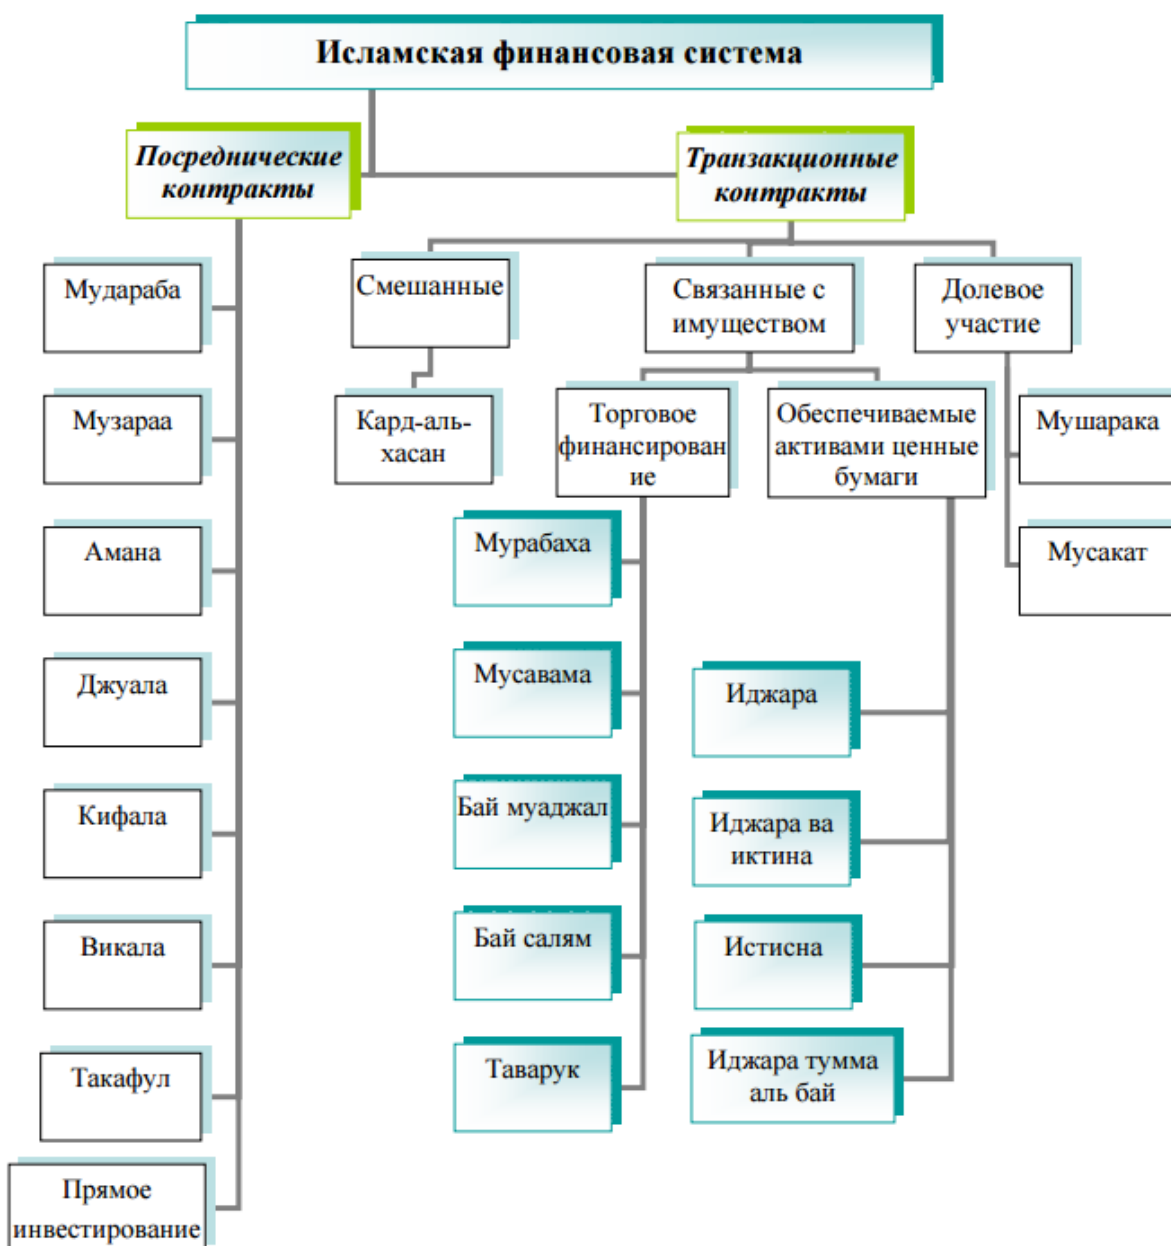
Исламская финансовая система

Посреднические контракты

Транзакционные контракты

Мудараба

Музараа

Амана

Джуала

Кифала

Викала

Такафул

Прямое инвестирование

Смешанные

Кард-аль-хасан

Связанные с имуществом

Долевое участие

Торговое финансирование

Обеспечиваемые активами ценные бумаги

Мушарака

Мусакат

Мурабаха

Мусавама

Бай муаджал

Бай салям

Таварук

Иджара

Иджара ва иктина

Истисна

Иджара тумма аль бай